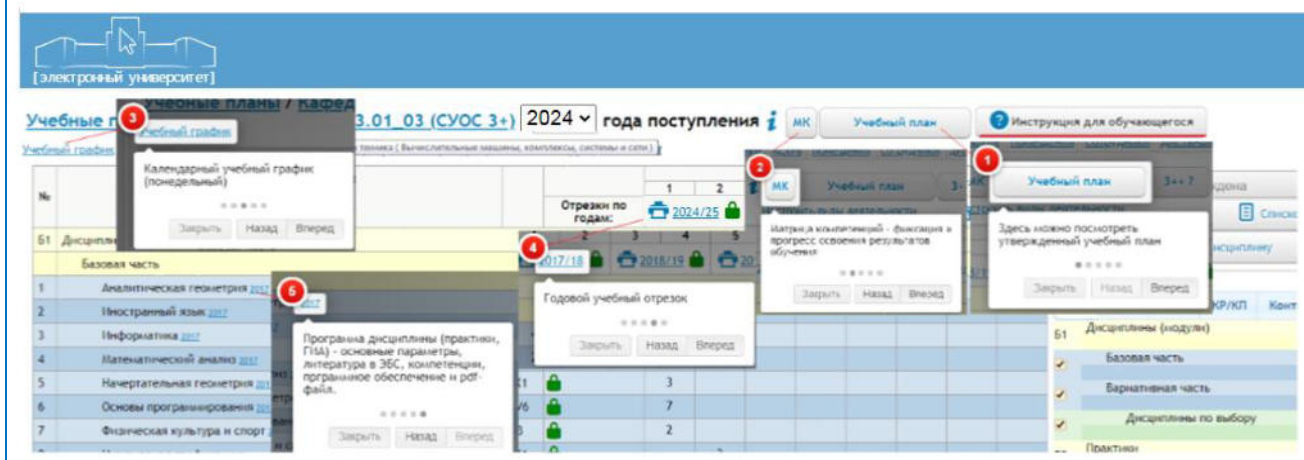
[электронный университет]

Учебные п Учебные планы / Кафед 3.01_03 (СУОС 3+) 2024 года поступления МК Учебный план Инструкция для обучающегося

Учебный график

3 Учебный график

Календарный учебный график (понедельный)

Закрыть Назад Вперед

№

Б1 Дисциплины

Базовая часть

| 1 | Аналитическая геометрия 2017 |
|---|---|
| 2 | Иностранный язык 2017 |
| 3 | Информатика 2017 |
| 4 | Математический анализ 2017 |
| 5 | Начертательная геометрия 2017 |
| 6 | Основы программирования 2017 |
| 7 | Физическая культура и спорт 2017 |

5 2017

Программа дисциплины (практики, ГИА) - основные параметры, литература в ЭБС, компетенции, прграммное обеспечение и pdf-файл.

Закрыть Назад Вперед

Отрезки по годам: 2024/25

1 2 3 4 5

4 2017/18 2018/19 20

Годовой учебный отрезок

Закрыть Назад Вперед

3 7 2

2 МК Учебный план

Матрица компетенций - фиксация и прогресс освоения результатов обучения

Закрыть Назад Вперед

1 Учебный план 3++?

Здесь можно посмотреть утвержденный учебный план

Закрыть Назад Вперед

Список

дисциплину

КР/КП Конт

Б1 Дисциплины (модули)

Базовая часть

Вариативная часть

Дисциплины по выбору

Практики